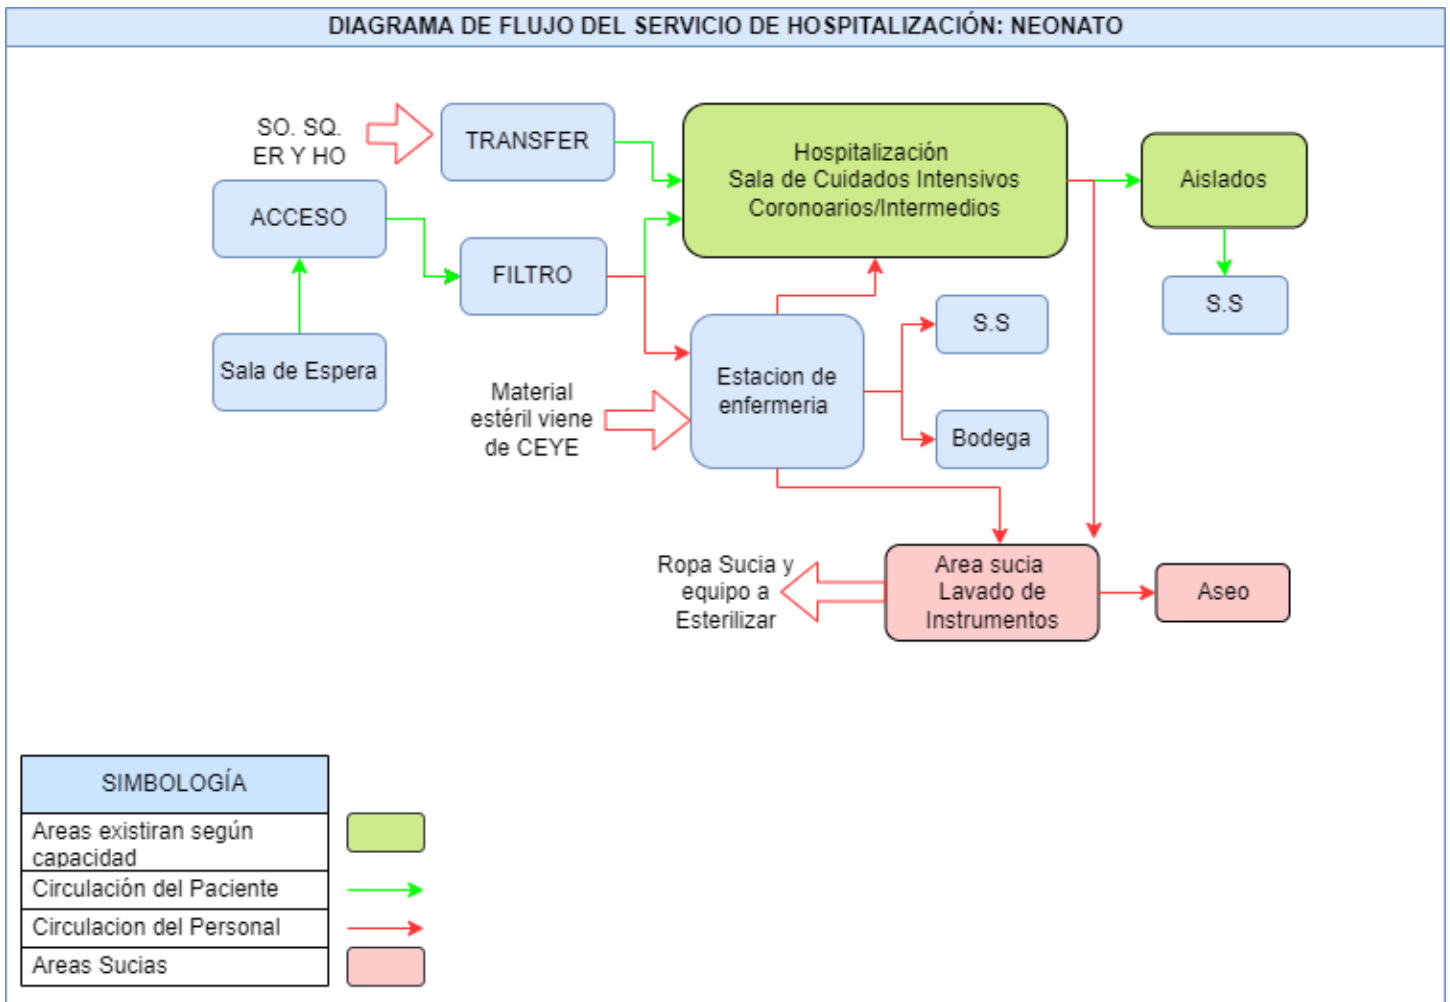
DIAGRAMA DE FLUJO DEL SERVICIO DE HOSPITALIZACIÓN: NEONATO

SO. SQ. ER Y HO

TRANSFER

Hospitalización Sala de Cuidados Intensivos Coronoarios/Intermedios

Aislados

ACCESO

FILTRO

S.S

Sala de Espera

S.S

Estacion de enfermeria

Material estéril viene de CEYE

Bodega

Ropa Sucia y equipo a Esterilizar

Area sucia Lavado de Instrumentos

Aseo

| SIMBOLOGÍA |
|---|
| Areas existiran según capacidad |
| Circulación del Paciente |
| Circulacion del Personal |
| Areas Sucias |